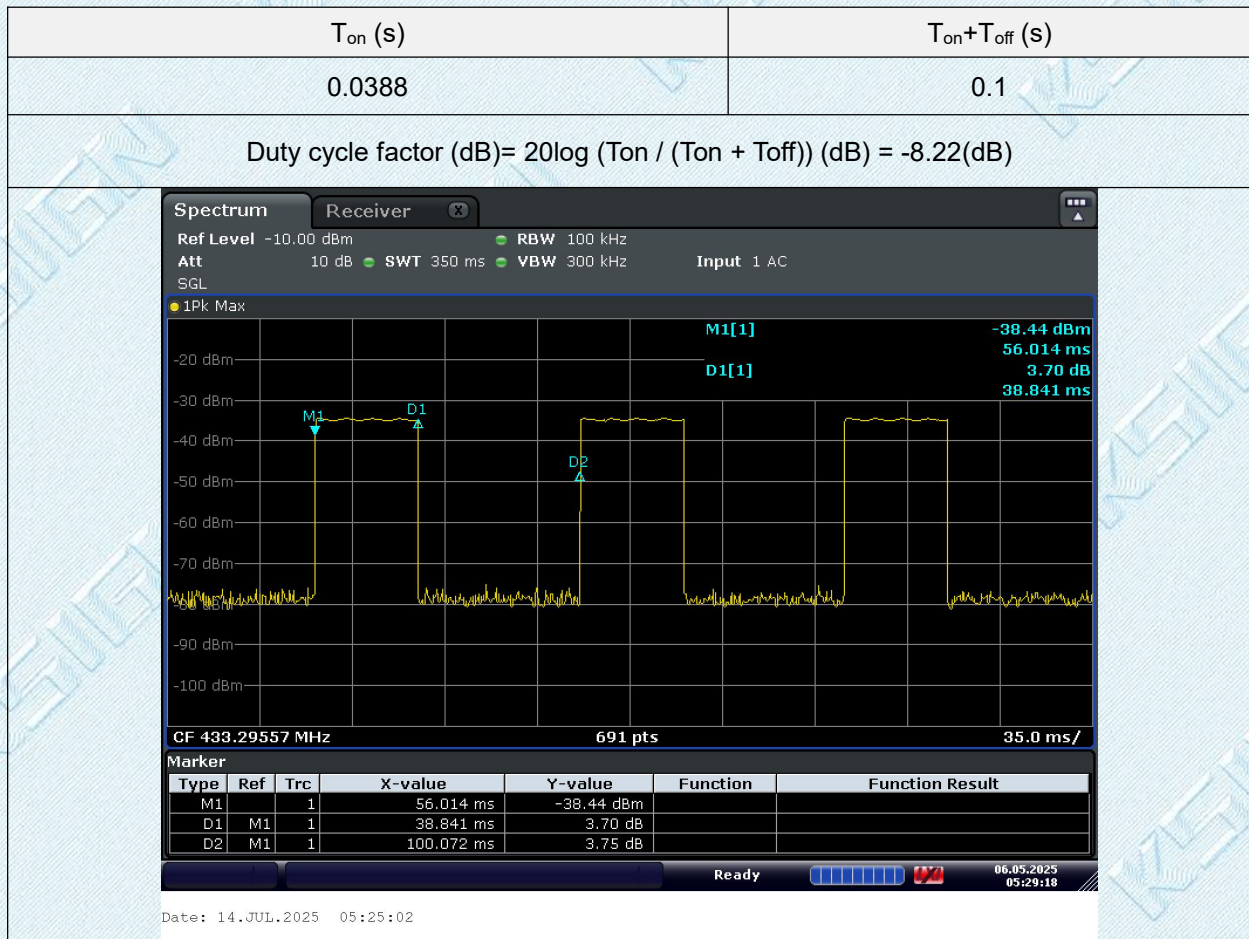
| $T_{on}$ (s) | $T_{on}+T_{off}$ (s) |
|---|---|
| 0.0388 | 0.1 |

Duty cycle factor (dB)= 20log (Ton / (Ton + Toff)) (dB) = -8.22(dB)

Spectrum Receiver

Ref Level -10.00 dBm RBW 100 kHz
Att 10 dB SWT 350 ms VBW 300 kHz Input 1 AC
SGL

1Pk Max

M1[1] -38.44 dBm
56.014 ms
D1[1] 3.70 dB
38.841 ms

-20 dBm
-30 dBm
-40 dBm
-50 dBm
-60 dBm
-70 dBm
-80 dBm
-90 dBm
-100 dBm

M1 D1 D2

CF 433.29557 MHz 691 pts 35.0 ms/

Marker

| Type | Ref | Trc | X-value | Y-value | Function | Function Result |
|---|---|---|---|---|---|---|
| M1 | | 1 | 56.014 ms | -38.44 dBm | | |
| D1 | M1 | 1 | 38.841 ms | 3.70 dB | | |
| D2 | M1 | 1 | 100.072 ms | 3.75 dB | | |

Ready 06.05.2025 05:29:18

Date: 14.JUL.2025 05:25:02